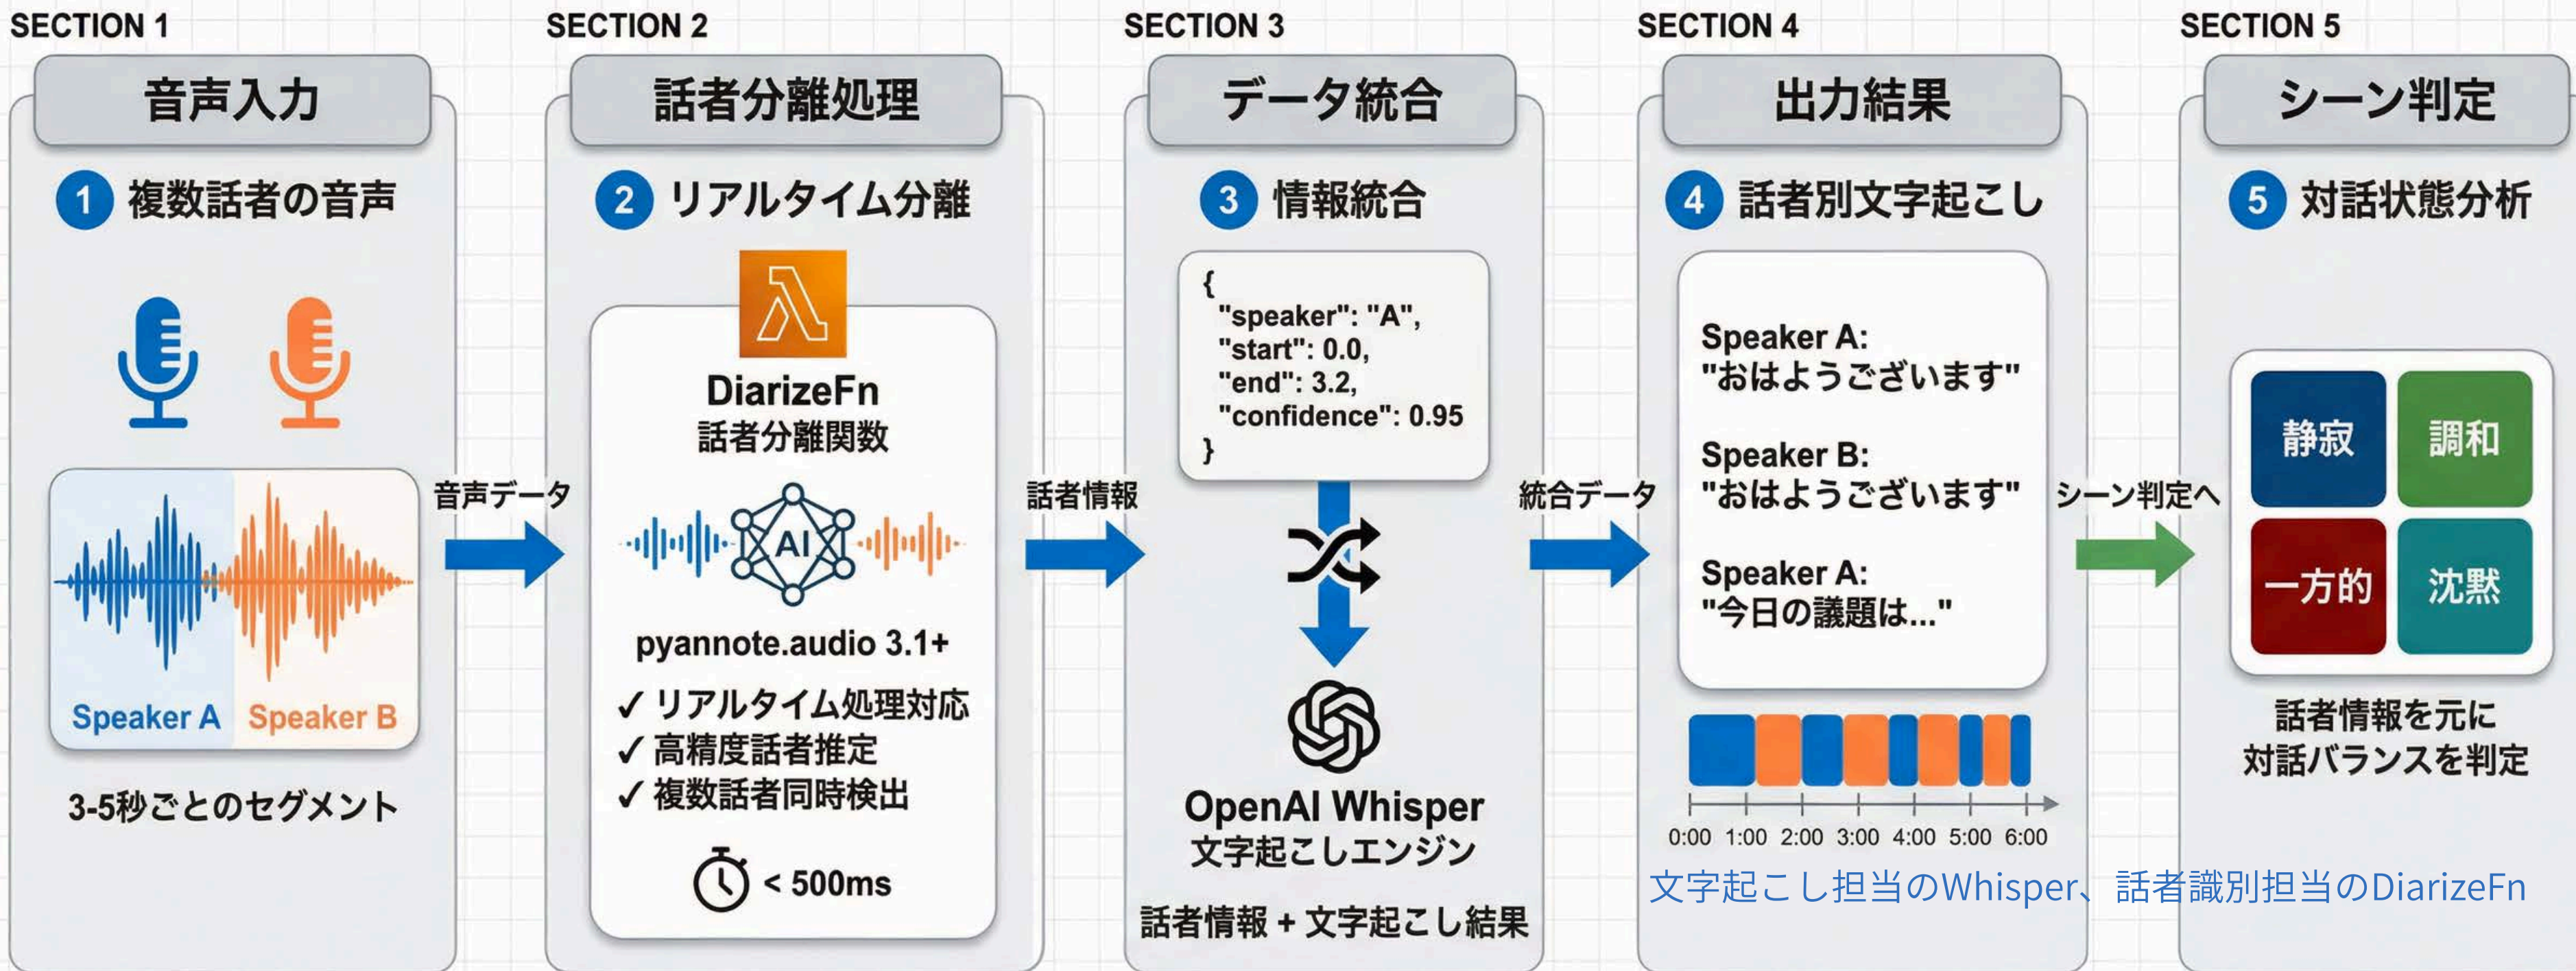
SECTION 1

音声入力

1 複数話者の音声

Speaker A Speaker B

3-5秒ごとのセグメント

音声データ

SECTION 2

話者分離処理

2 リアルタイム分離

DiarizeFn
話者分離関数

AI

pyannote.audio 3.1+

✓ リアルタイム処理対応
✓ 高精度話者推定
✓ 複数話者同時検出

< 500ms

話者情報

SECTION 3

データ統合

3 情報統合

{
"speaker": "A",
"start": 0.0,
"end": 3.2,
"confidence": 0.95
}

OpenAI Whisper
文字起こしエンジン

話者情報 + 文字起こし結果

統合データ

SECTION 4

出力結果

4 話者別文字起こし

Speaker A:
"おはようございます"

Speaker B:
"おはようございます"

Speaker A:
"今日の議題は..."

0:00 1:00 2:00 3:00 4:00 5:00 6:00

シーン判定へ

SECTION 5

シーン判定

5 対話状態分析

| 静寂 | 調和 |
|---|---|
| 一方的 | 沈黙 |

話者情報を元に
対話バランスを判定

文字起こし担当のWhisper、話者識別担当のDiarizeFn